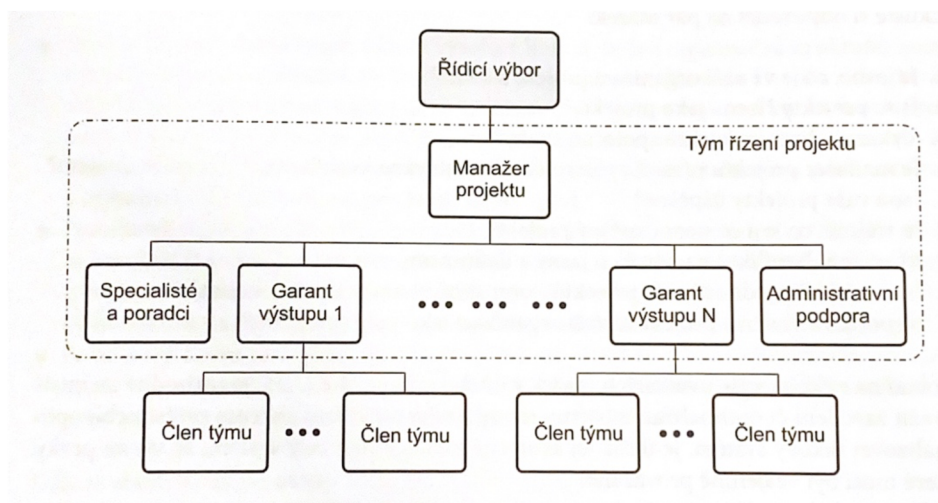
Řídicí výbor

Tým řízení projektu

Manažer projektu

Specialisté a poradci

Garant výstupu 1

••• ••• •••

Garant výstupu N

Administrativní podpora

Člen týmu

•••

Člen týmu

Člen týmu

•••

Člen týmu